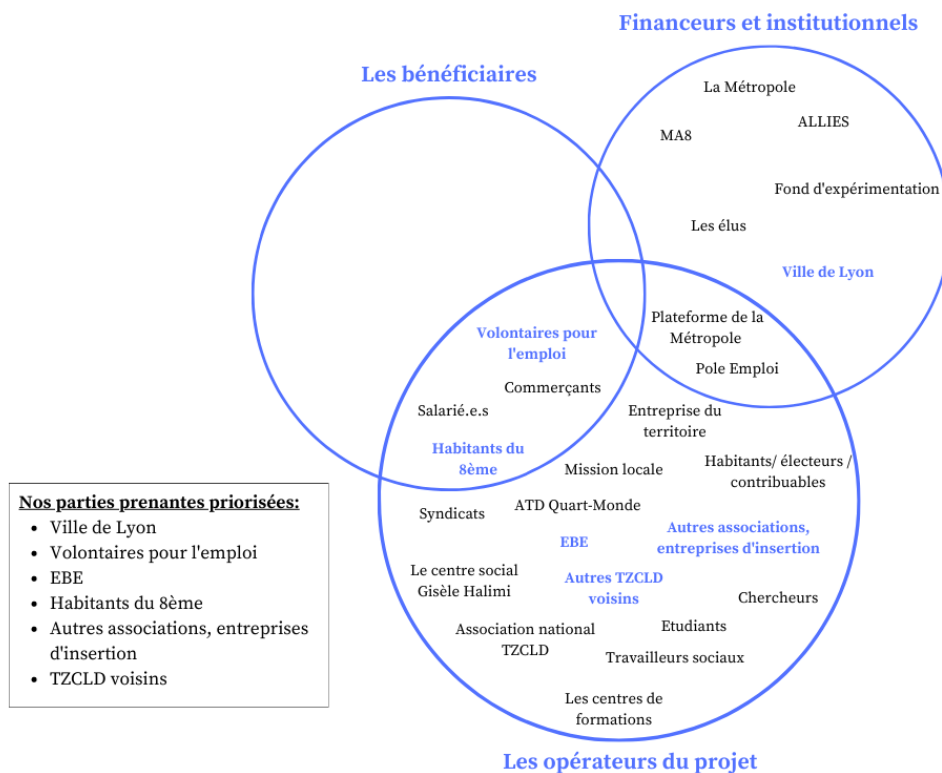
Financeurs et institutionnels

Les bénéficiaires

La Métropole

ALLIES

MA8

Fond d'expérimentation

Les élus

Ville de Lyon

Plateforme de la Métropole

Volontaires pour l'emploi

Pole Emploi

Commerçants

Salarié.e.s

Entreprise du territoire

Habitants du 8ème

Mission locale

Habitants/ électeurs / contribuables

Syndicats

ATD Quart-Monde

Autres associations, entreprises d'insertion

EBE

Le centre social Gisèle Halimi

Autres TZCLD voisins

Chercheurs

Association national TZCLD

Etudiants

Travailleurs sociaux

Les centres de formations

Les opérateurs du projet

Nos parties prenantes priorisées:
- Ville de Lyon
- Volontaires pour l'emploi
- EBE
- Habitants du 8ème
- Autres associations, entreprises d'insertion
- TZCLD voisins